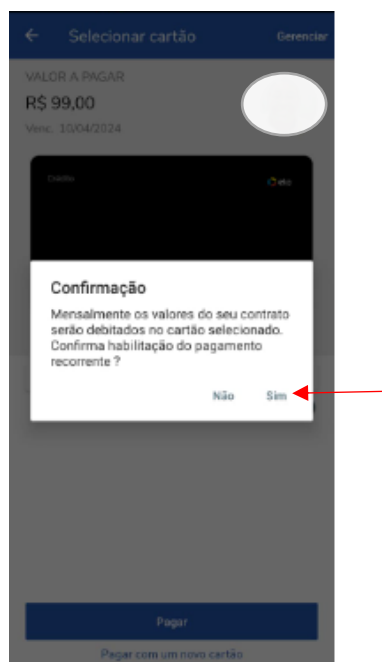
← Selecionar cartão Gerenciar

VALOR A PAGAR
R$ 99,00
Venc. 10/04/2024

Crédito elo

Confirmação
Mensalmente os valores do seu contrato serão debitados no cartão selecionado. Confirma habilitação do pagamento recorrente ?

Não Sim

Pagar
Pagar com um novo cartão